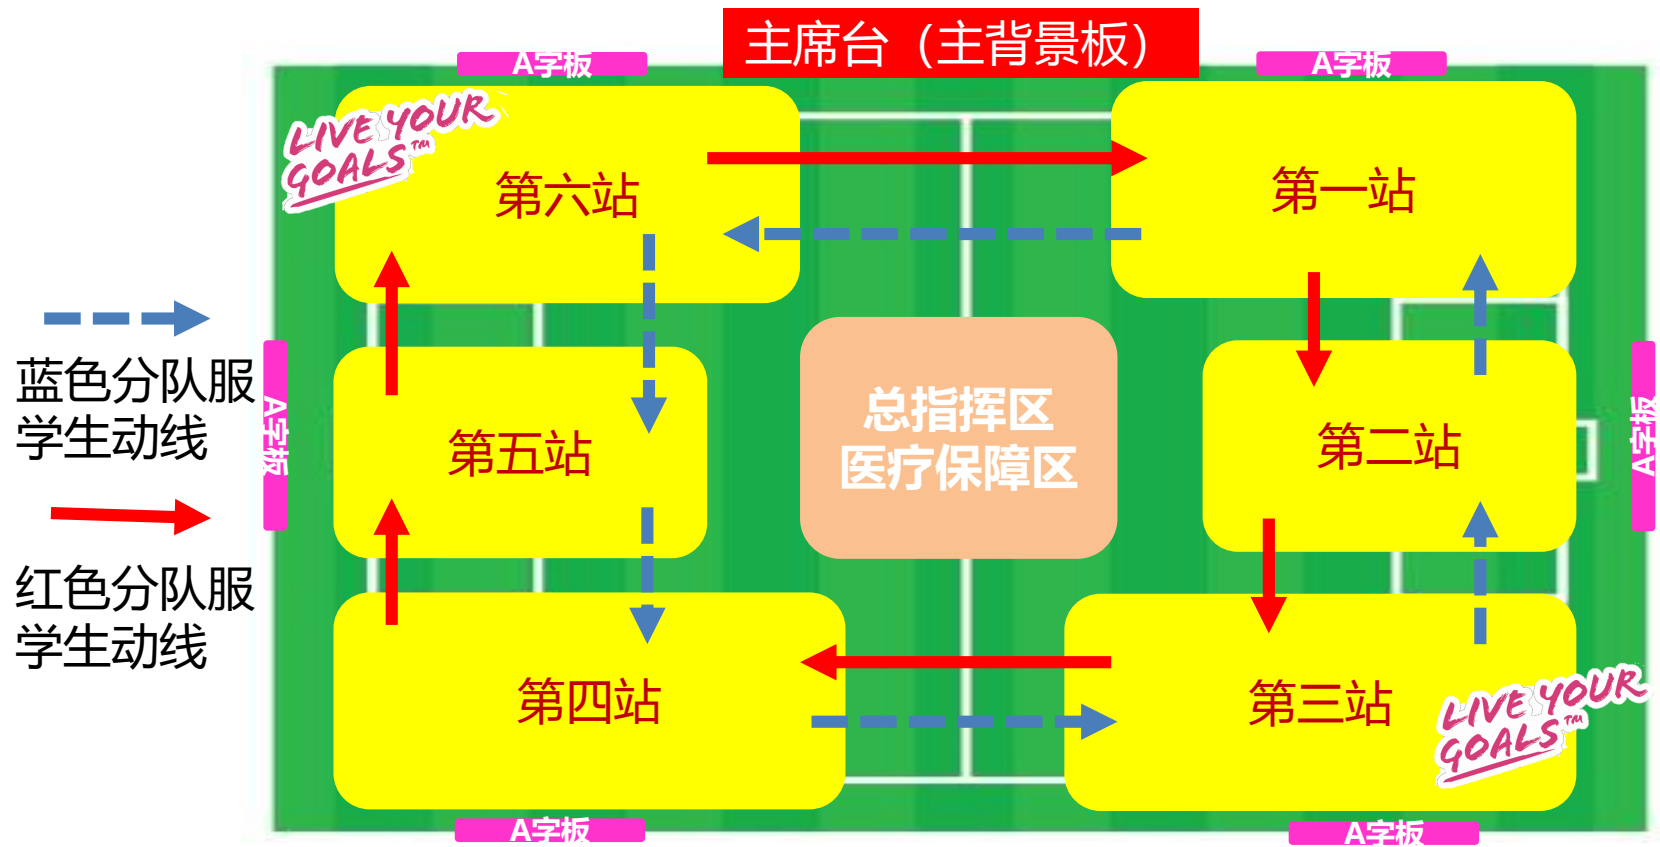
A字板

主席台（主背景板）

A字板

LIVE YOUR GOALS™

第六站

第一站

蓝色分队服学生动线

A字板

第五站

总指挥区
医疗保障区

第二站

A字板

红色分队服学生动线

第四站

第三站

LIVE YOUR GOALS™

A字板

A字板